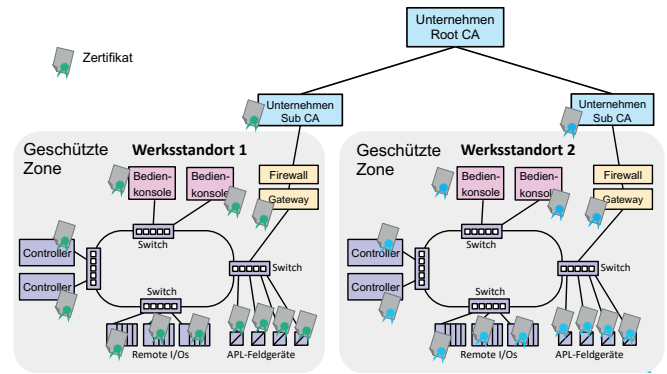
Unternehmen
Root CA

Zertifikat

Unternehmen
Sub CA

Unternehmen
Sub CA

Geschützte
Zone

Werksstandort 1

Bedien-
konsole

Bedien-
konsole

Firewall

Gateway

Switch

Controller

Controller

Switch

Switch

Remote I/Os

APL-Feldgeräte

Geschützte
Zone

Werksstandort 2

Bedien-
konsole

Bedien-
konsole

Firewall

Gateway

Switch

Controller

Controller

Switch

Switch

Remote I/Os

APL-Feldgeräte